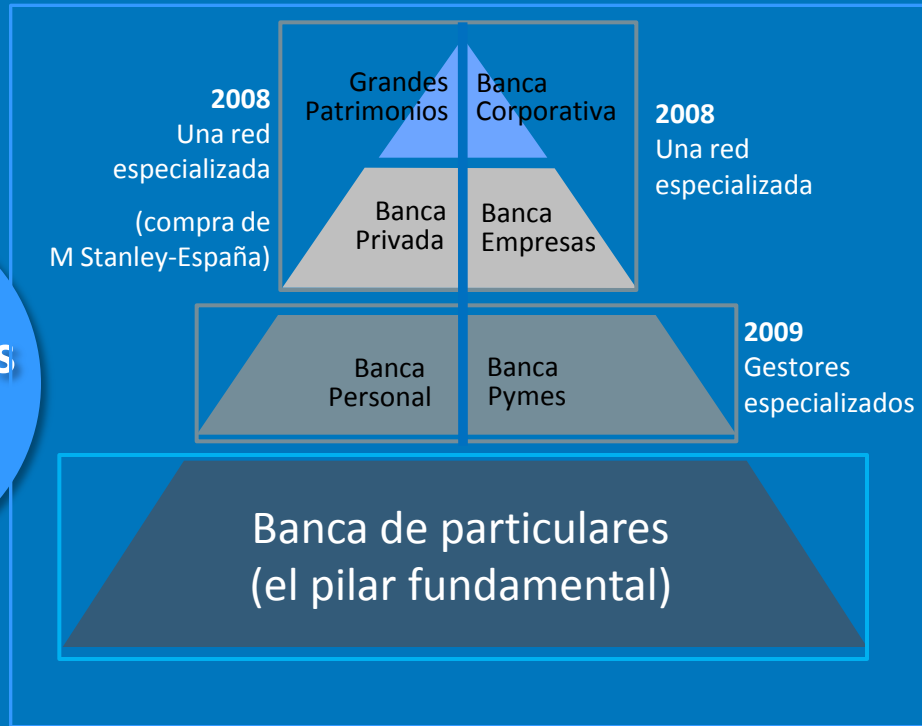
2008
Una red especializada

(compra de M Stanley-España)

Grandes Patrimonios

Banca Corporativa

2008
Una red especializada

Banca Privada

Banca Empresas

s

Banca Personal

Banca Pymes

2009
Gestores especializados

Banca de particulares
(el pilar fundamental)